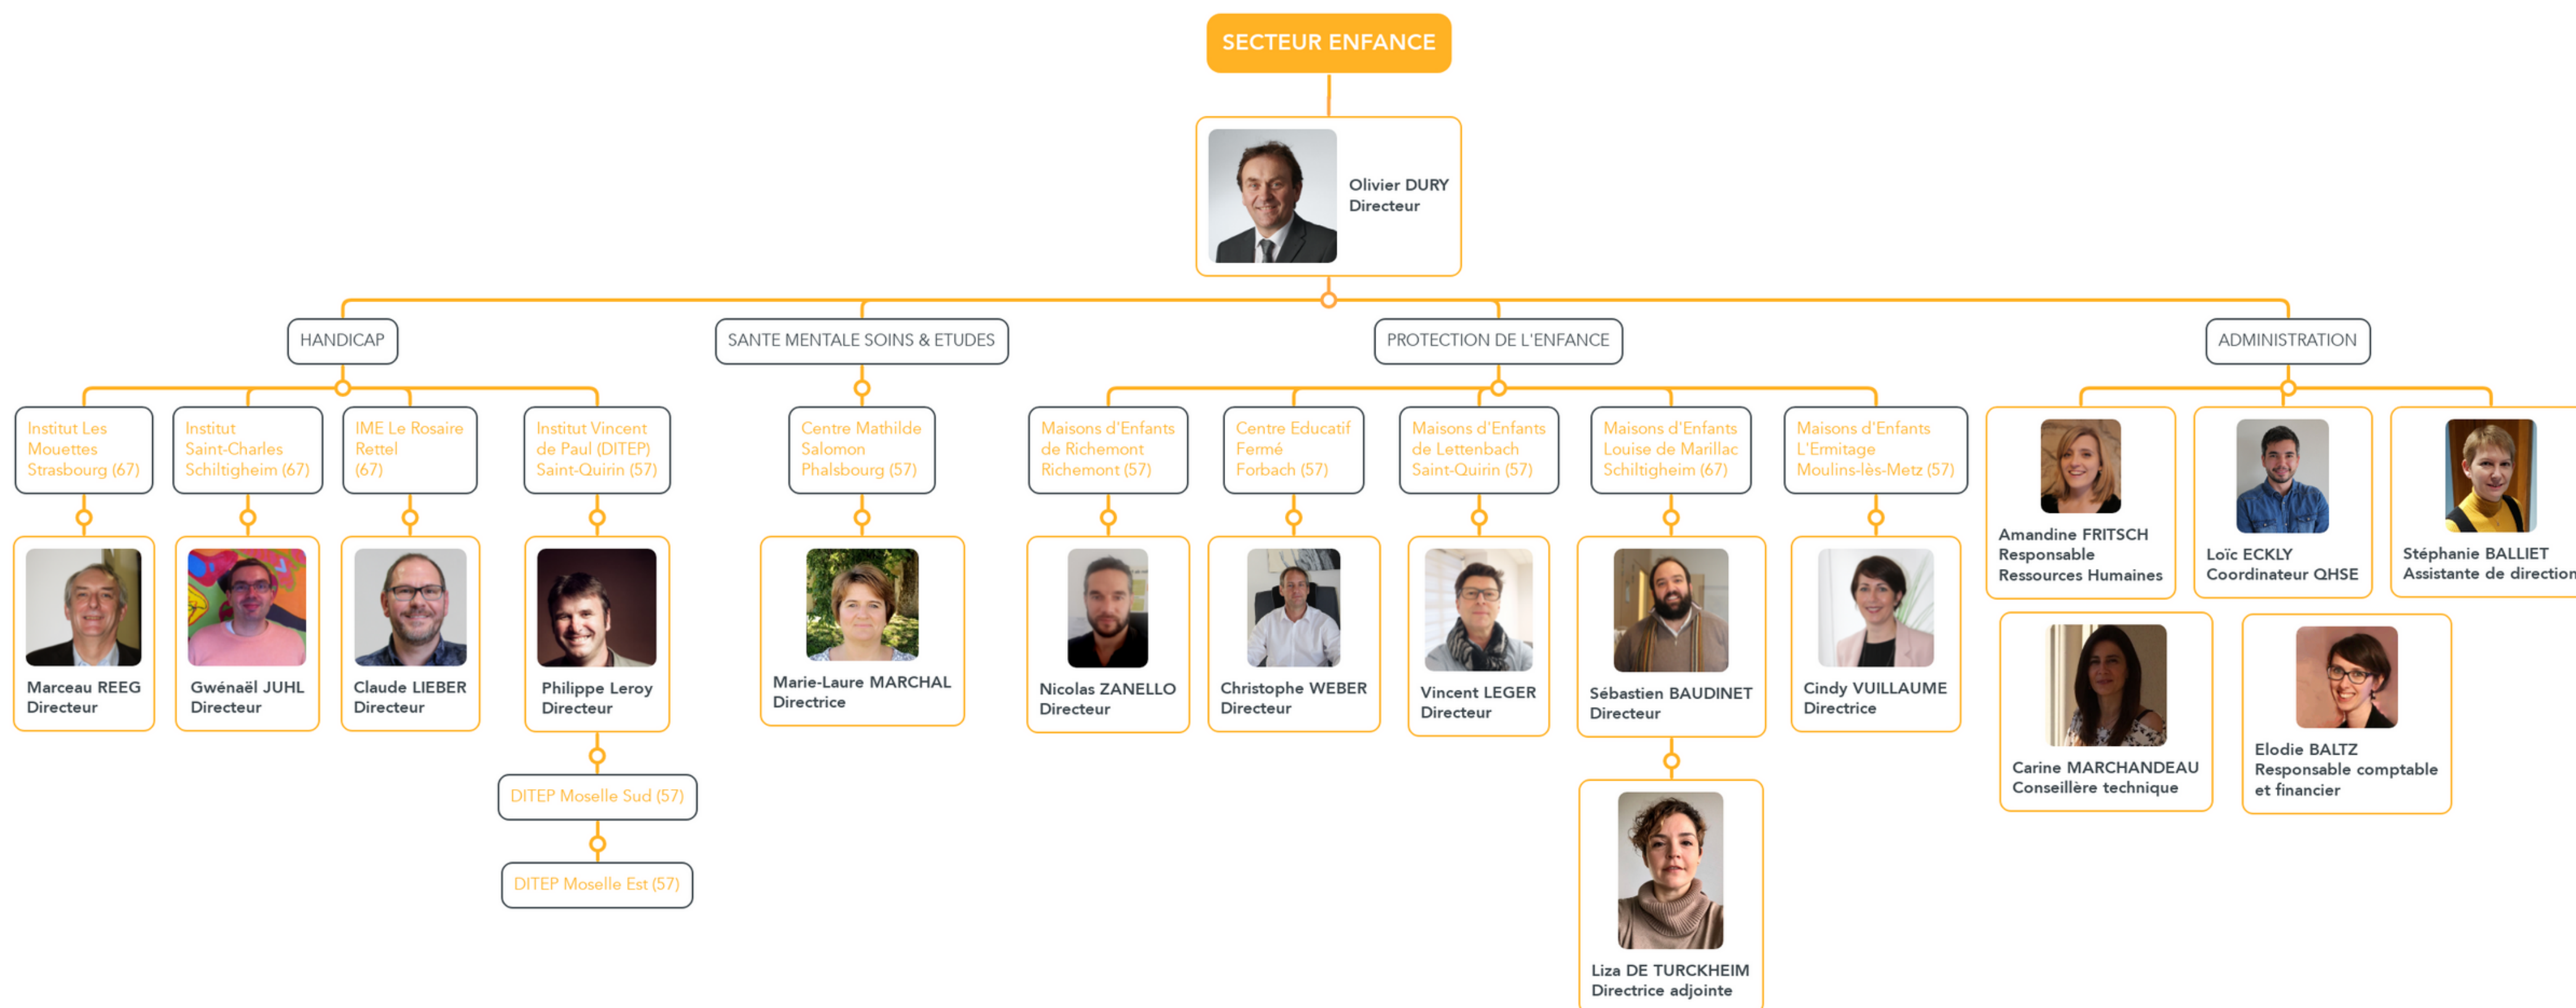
SECTEUR ENFANCE

Olivier DURY
Directeur

HANDICAP

Institut Les Mouettes Strasbourg (67)

Marceau REEG
Directeur

Institut Saint-Charles Schiltigheim (67)

Gwénaël JUHL
Directeur

IME Le Rosaire Rettel (67)

Claude LIEBER
Directeur

Institut Vincent de Paul (DITEP) Saint-Quirin (57)

Philippe Leroy
Directeur

DITEP Moselle Sud (57)

DITEP Moselle Est (57)

SANTE MENTALE SOINS & ETUDES

Centre Mathilde Salomon Phalsbourg (57)

Marie-Laure MARCHAL
Directrice

PROTECTION DE L'ENFANCE

Maisons d'Enfants de Richemont Richemont (57)

Nicolas ZANELLO
Directeur

Centre Educatif Fermé Forbach (57)

Christophe WEBER
Directeur

Maisons d'Enfants de Lettenbach Saint-Quirin (57)

Vincent LEGER
Directeur

Maisons d'Enfants Louise de Marillac Schiltigheim (67)

Sébastien BAUDINET
Directeur

Liza DE TURCKHEIM
Directrice adjointe

Maisons d'Enfants L'Ermitage Moulins-lès-Metz (57)

Cindy VUILLAUME
Directrice

ADMINISTRATION

Amandine FRITSCH
Responsable Ressources Humaines

Loïc ECKLY
Coordinateur QHSE

Stéphanie BALLIET
Assistante de direction

Carine MARCHANDEAU
Conseillère technique

Elodie BALTZ
Responsable comptable et financier